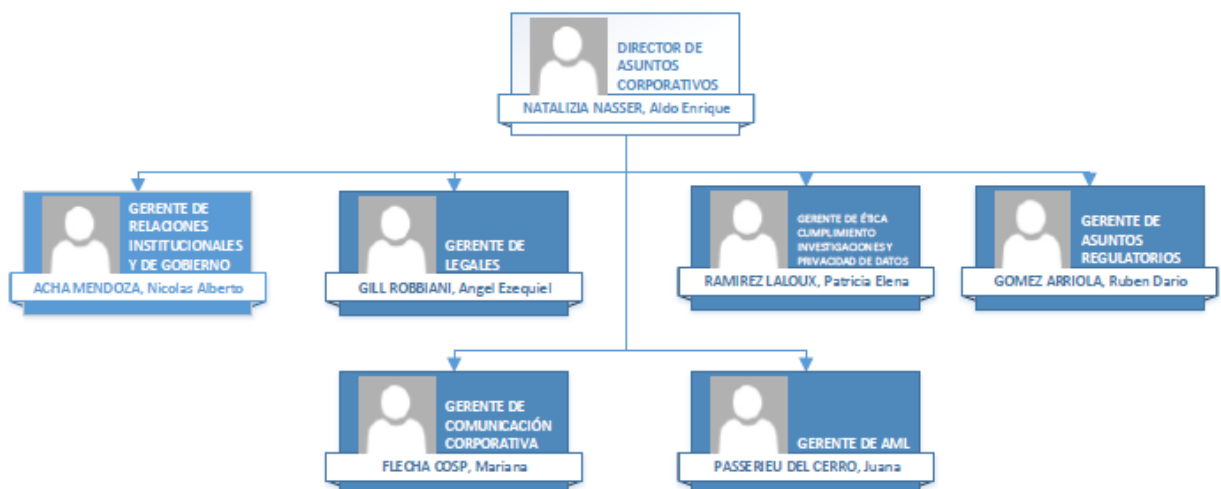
DIRECTOR DE ASUNTOS CORPORATIVOS
NATALIZIA NASSER, Aldo Enrique

GERENTE DE RELACIONES INSTITUCIONALES Y DE GOBIERNO
ACHA MENDOZA, Nicolas Alberto

GERENTE DE LEGALES
GILL ROBBIANI, Angel Ezequiel

GERENTE DE ÉTICA CUMPLIMIENTO INVESTIGACIONES Y PRIVACIDAD DE DATOS
RAMIREZ LALOUX, Patricia Elena

GERENTE DE ASUNTOS REGULATORIOS
GOMEZ ARRIOLA, Ruben Dario

GERENTE DE COMUNICACIÓN CORPORATIVA
FLECHA COSP, Mariana

GERENTE DE AML
PASSERIEU DEL CERRO, Juana